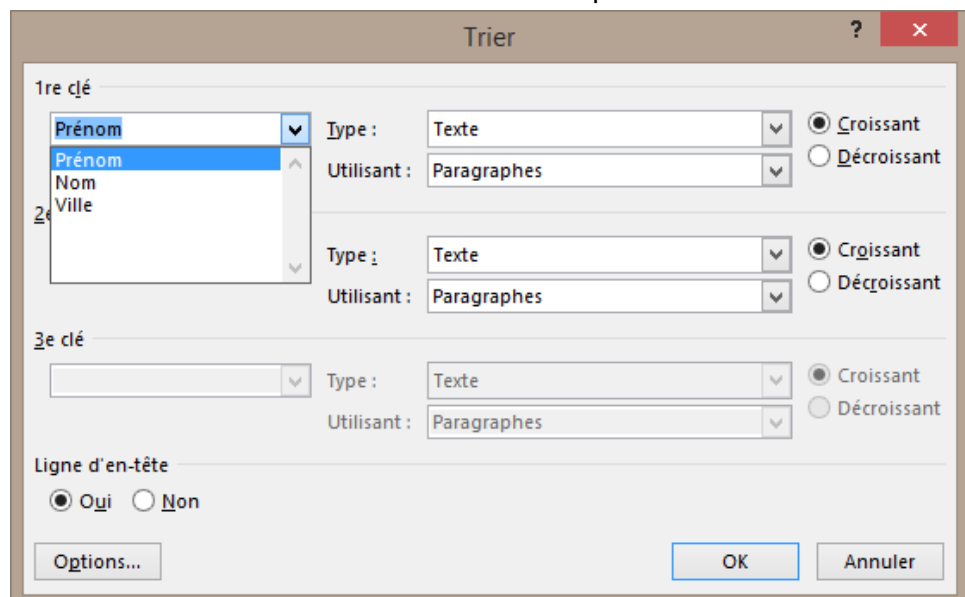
Trier

?

1re clé

Prénom

Prénom
Nom
Ville

Type : Texte

Utilisant : Paragraphes

Croissant

Décroissant

2e

Type : Texte

Utilisant : Paragraphes

Croissant

Décroissant

3e clé

Type : Texte

Utilisant : Paragraphes

Croissant

Décroissant

Ligne d'en-tête

Oui Non

Options...

OK

Annuler